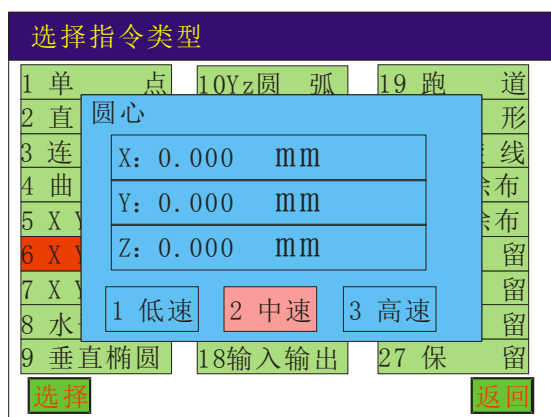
选择指令类型

1 单 点
2 直
3 连
4 曲
5 X Y
6 X Y
7 X Y
8 水
9 垂直椭圆

10Yz圆 弧
18输入输出

19 跑 道
形
线
余布
余布
留
留
留
27 保 留

圆心
X：0.000 mm
Y：0.000 mm
Z：0.000 mm
1 低速
2 中速
3 高速

选择
返回